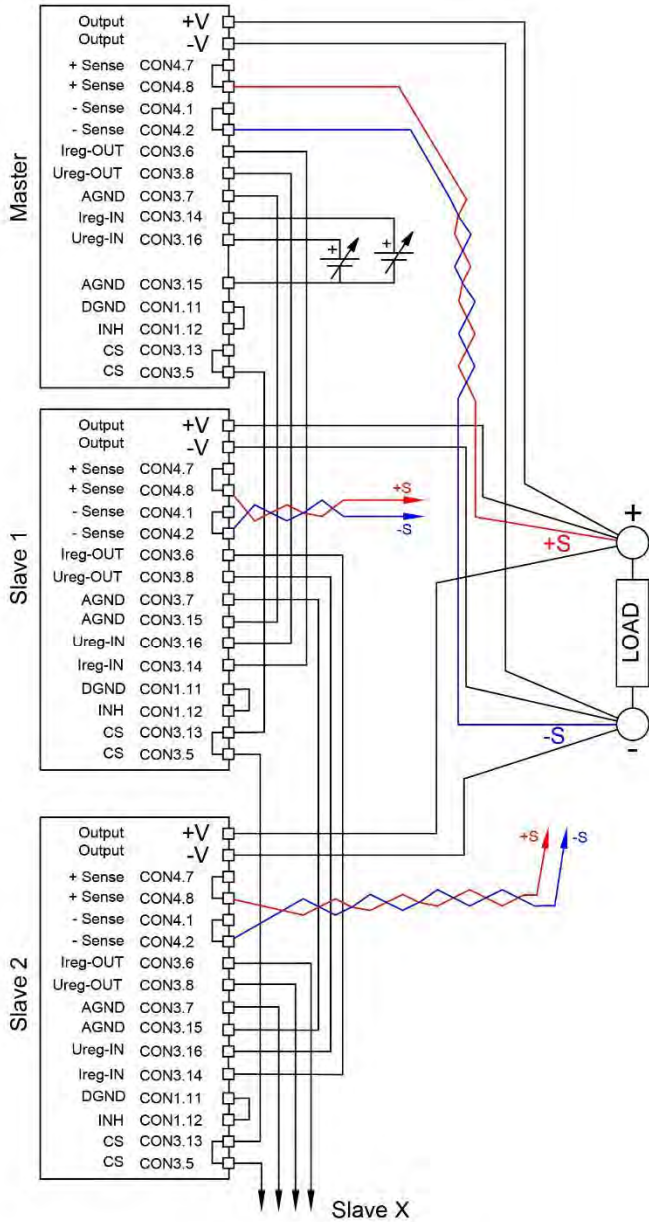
Master

Output +V
Output -V
+ Sense CON4.7
+ Sense CON4.8
- Sense CON4.1
- Sense CON4.2
Ireg-OUT CON3.6
Ureg-OUT CON3.8
AGND CON3.7
Ireg-IN CON3.14
Ureg-IN CON3.16
AGND CON3.15
DGND CON1.11
INH CON1.12
CS CON3.13
CS CON3.5

Slave 1

Output +V
Output -V
+ Sense CON4.7
+ Sense CON4.8
- Sense CON4.1
- Sense CON4.2
Ireg-OUT CON3.6
Ureg-OUT CON3.8
AGND CON3.7
AGND CON3.15
Ureg-IN CON3.16
Ireg-IN CON3.14
DGND CON1.11
INH CON1.12
CS CON3.13
CS CON3.5

+S
-S

+
+S
LOAD
-S
-

Slave 2

Output +V
Output -V
+ Sense CON4.7
+ Sense CON4.8
- Sense CON4.1
- Sense CON4.2
Ireg-OUT CON3.6
Ureg-OUT CON3.8
AGND CON3.7
AGND CON3.15
Ureg-IN CON3.16
Ireg-IN CON3.14
DGND CON1.11
INH CON1.12
CS CON3.13
CS CON3.5

+S
-S

Slave X